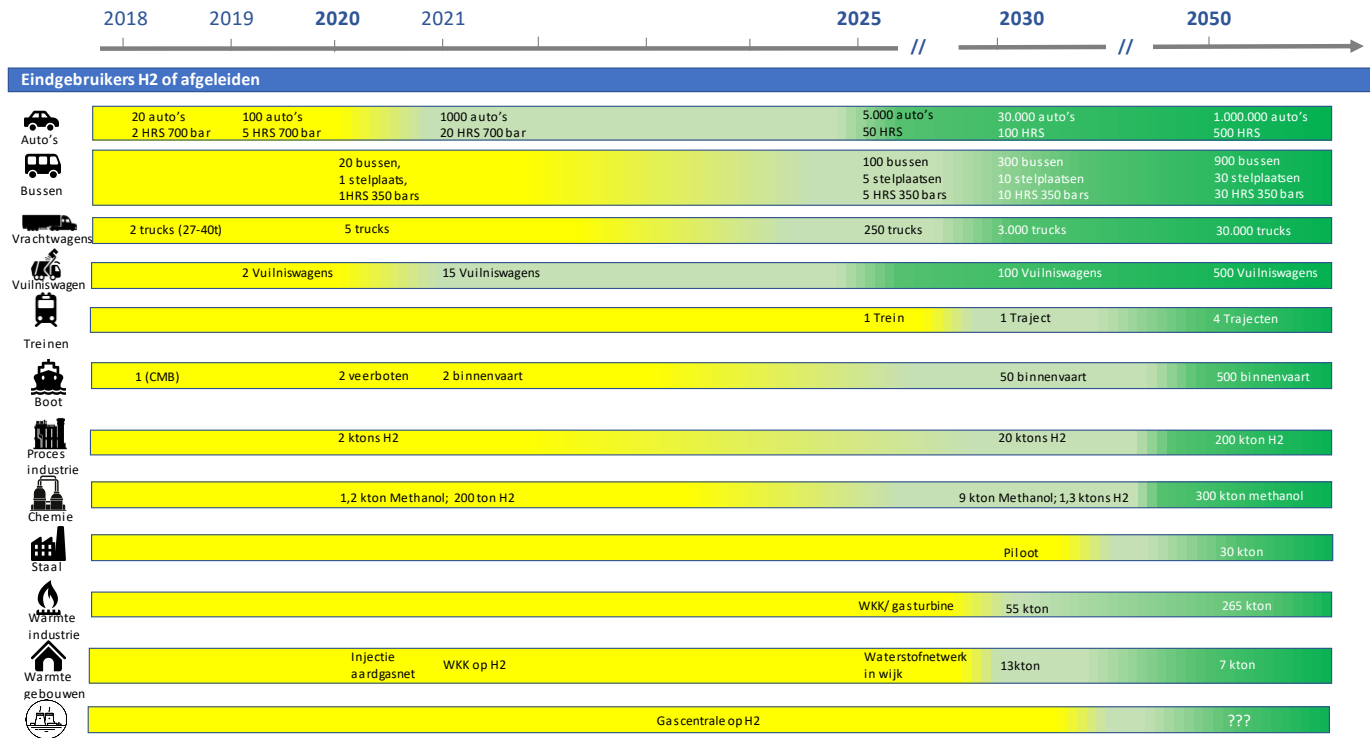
2018 2019 **2020** 2021 **2025** // **2030** // **2050**

**Eindgebruikers H2 of afgeleiden**

Auto's
20 auto's
2 HRS 700 bar
100 auto's
5 HRS 700 bar
1000 auto's
20 HRS 700 bar
5.000 auto's
50 HRS
30.000 auto's
100 HRS
1.000.000 auto's
500 HRS

Bussen
20 bussen,
1 stelplaats,
1HRS 350 bars
100 bussen
5 stelplaatsen
5 HRS 350 bars
300 bussen
10 stelplaatsen
10 HRS 350 bars
900 bussen
30 stelplaatsen
30 HRS 350 bars

Vrachtwagens
2 trucks (27-40t)
5 trucks
250 trucks
3.000 trucks
30.000 trucks

Vuilniswagen
2 Vuilniswagens
15 Vuilniswagens
100 Vuilniswagens
500 Vuilniswagens

Treinen
1 Trein
1 Traject
4 Trajecten

Boot
1 (CMB)
2 veerboten
2 binnenvaart
50 binnenvaart
500 binnenvaart

Proces industrie
2 ktons H2
20 ktons H2
200 kton H2

Chemie
1,2 kton Methanol; 200 ton H2
9 kton Methanol; 1,3 ktons H2
300 kton methanol

Staal
Piloot
30 kton

Warmte industrie
WKK/ gasturbine
55 kton
265 kton

Warmte gebouwen
Injectie aardgasnet
WKK op H2
Waterstofnetwerk in wijk
13kton
7 kton

Gascentrale op H2
???